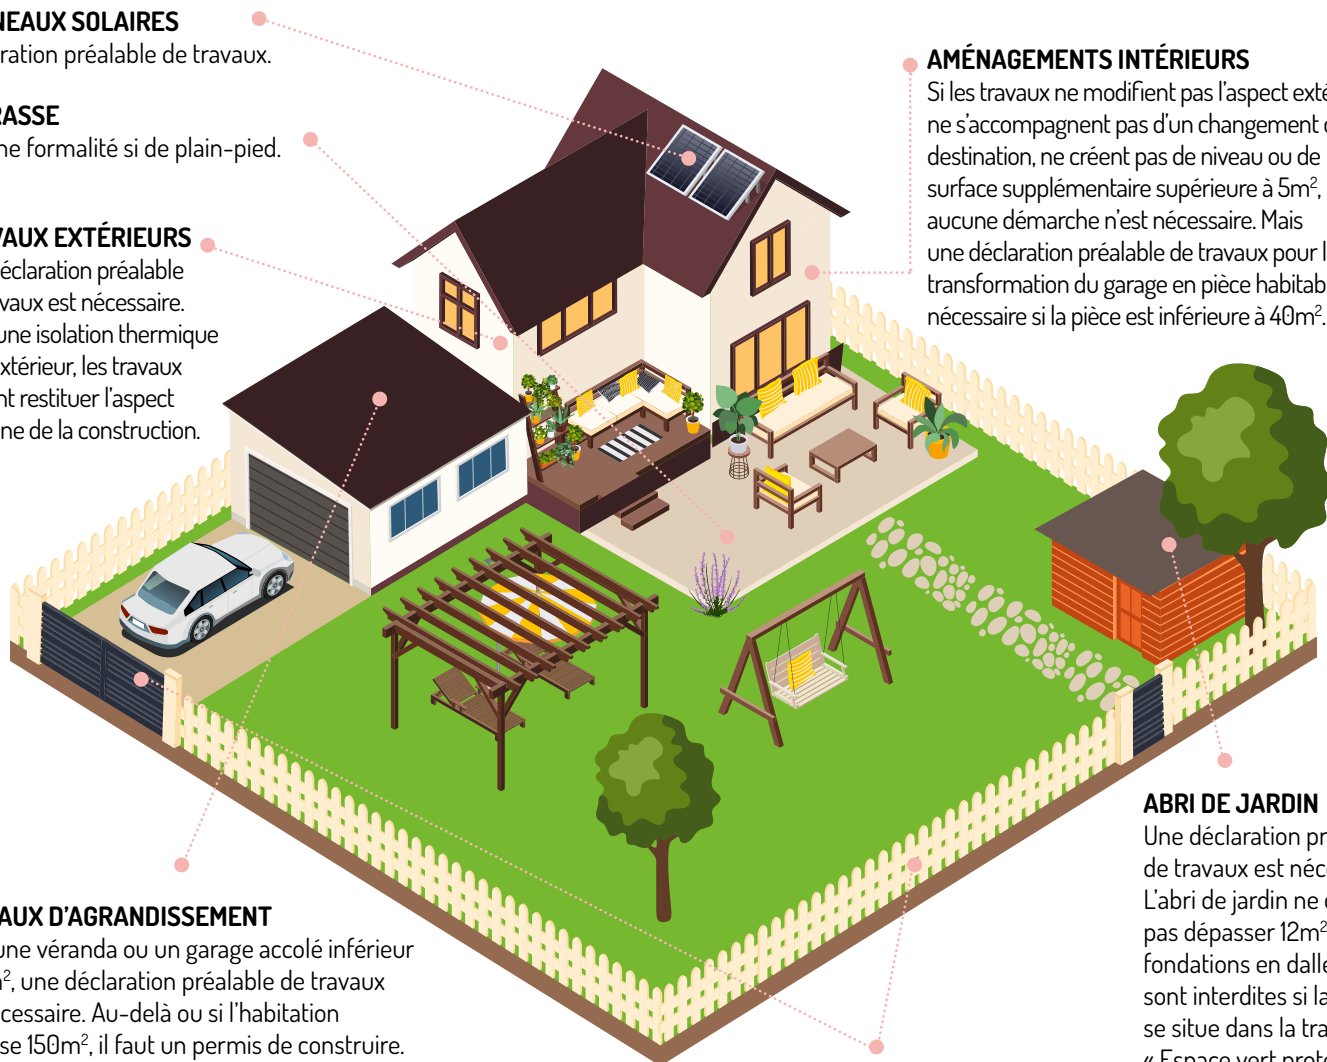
NEAUX SOLAIRES
ration préalable de travaux.

RASSE
ne formalité si de plain-pied.

VAUX EXTÉRIEURS
éclaration préalable
vaux est nécessaire.
une isolation thermique
xtérieur, les travaux
nt restituer l'aspect
ne de la construction.

AMÉNAGEMENTS INTÉRIEURS
Si les travaux ne modifient pas l'aspect exté
ne s'accompagnent pas d'un changement d
destination, ne créent pas de niveau ou de
surface supplémentaire supérieure à 5m$^2$,
aucune démarche n'est nécessaire. Mais
une déclaration préalable de travaux pour l
transformation du garage en pièce habitab
nécessaire si la pièce est inférieure à 40m$^2$.

ABRI DE JARDIN
Une déclaration pr
de travaux est néc
L'abri de jardin ne
pas dépasser 12m$^2$
fondations en dall
sont interdites si la
se situe dans la tra
« Espace vert prot

AUX D'AGRANDISSEMENT
une véranda ou un garage accolé inférieur
n$^2$, une déclaration préalable de travaux
cessaire. Au-delà ou si l'habitation
se 150m$^2$, il faut un permis de construire.